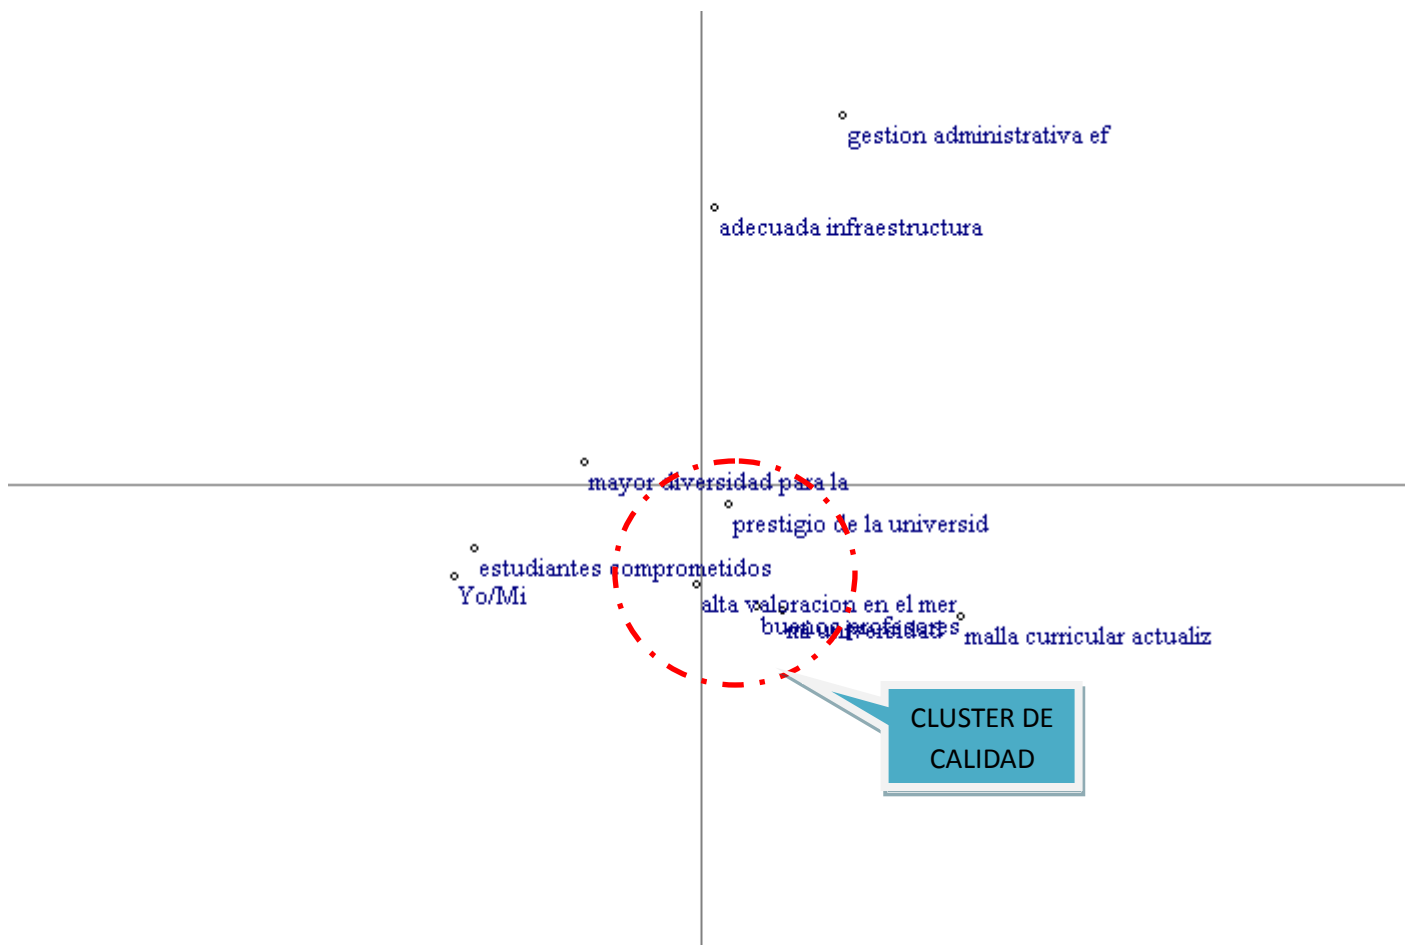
gestion administrativa ef

adecuada infraestructura

mayor diversidad para la

prestigio de la universid

estudiantes comprometidos

Yo/Mi

alta valoracion en el mer

buenos profesores

mi universidad

malla curricular actualiz

CLUSTER DE CALIDAD